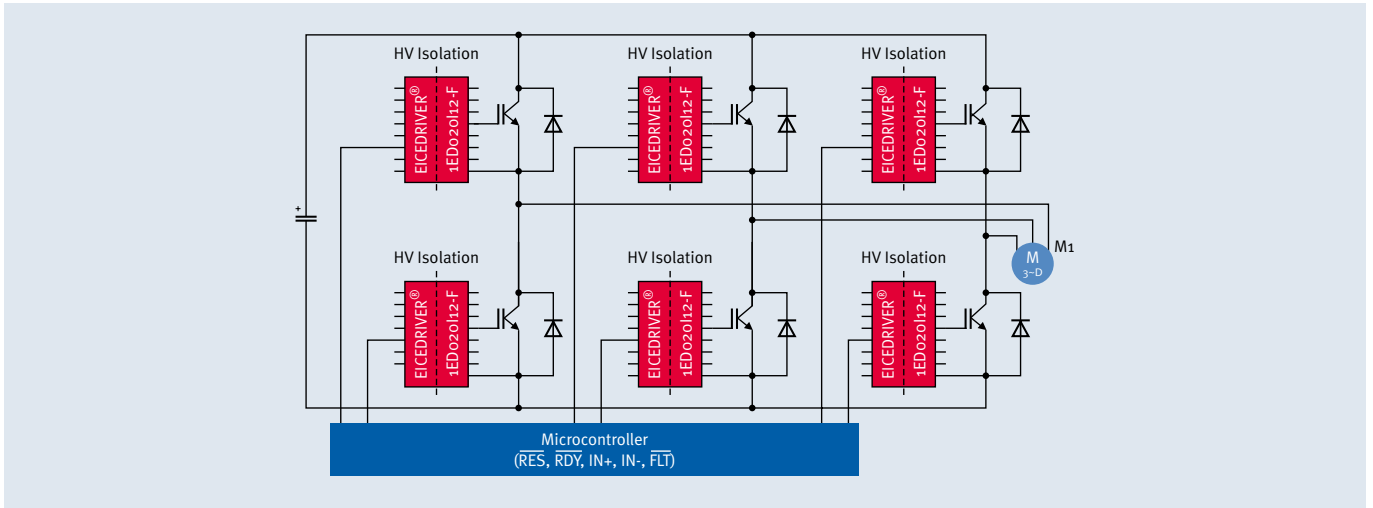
HV Isolation

EICEDRIVER®

1ED020I12-F

HV Isolation

EICEDRIVER®

1ED020I12-F

HV Isolation

EICEDRIVER®

1ED020I12-F

+

M1

M

3~D

HV Isolation

EICEDRIVER®

1ED020I12-F

HV Isolation

EICEDRIVER®

1ED020I12-F

HV Isolation

EICEDRIVER®

1ED020I12-F

Microcontroller
($\overline{RES}$, $\overline{RDY}$, IN+, IN-, $\overline{FLT}$)